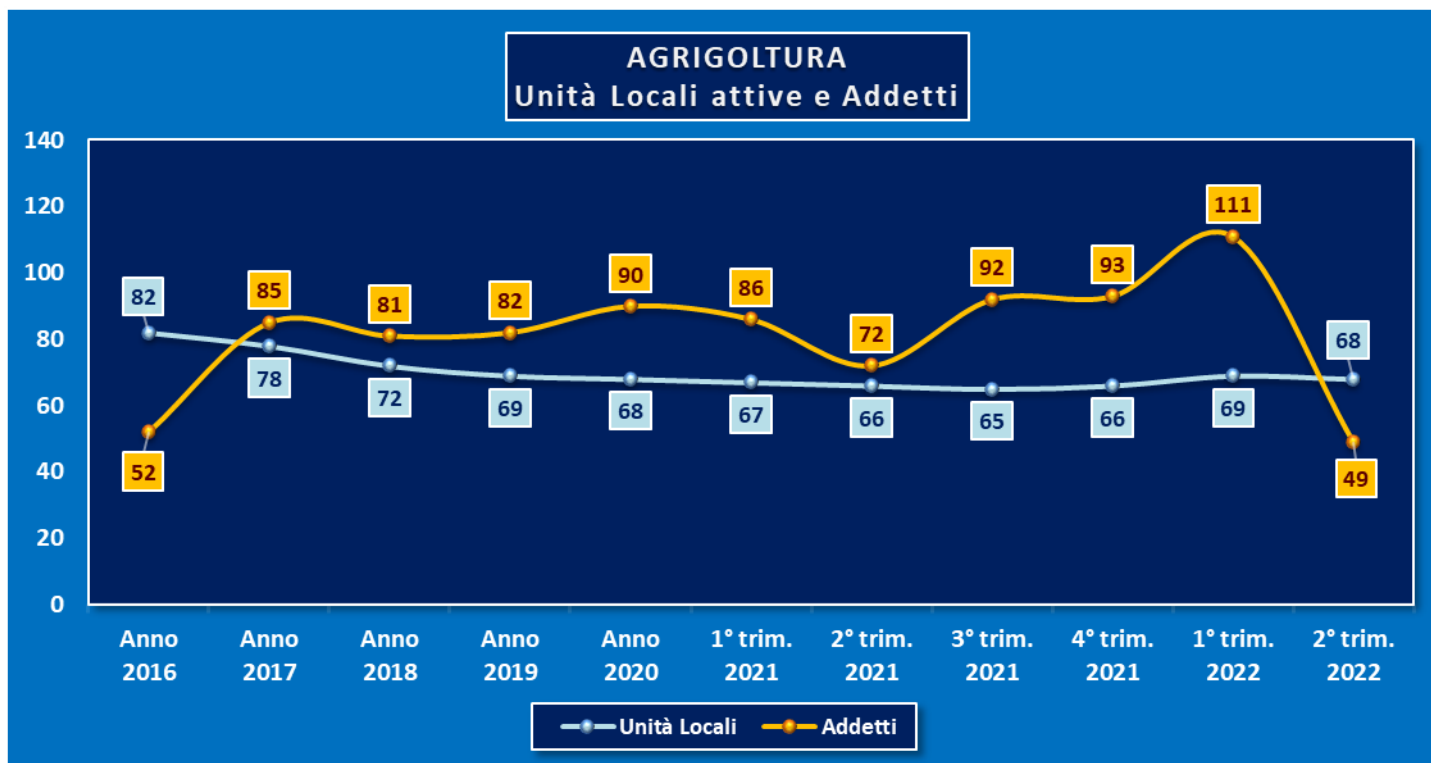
AGRIGOLTURA
Unità Locali attive e Addetti

140
120
100
80
60
40
20
0

| | Anno 2016 | Anno 2017 | Anno 2018 | Anno 2019 | Anno 2020 | 1° trim. 2021 | 2° trim. 2021 | 3° trim. 2021 | 4° trim. 2021 | 1° trim. 2022 | 2° trim. 2022 |
|---|---|---|---|---|---|---|---|---|---|---|---|
| Unità Locali | 82 | 78 | 72 | 69 | 68 | 67 | 66 | 65 | 66 | 69 | 68 |
| Addetti | 52 | 85 | 81 | 82 | 90 | 86 | 72 | 92 | 93 | 111 | 49 |

Unità Locali
Addetti